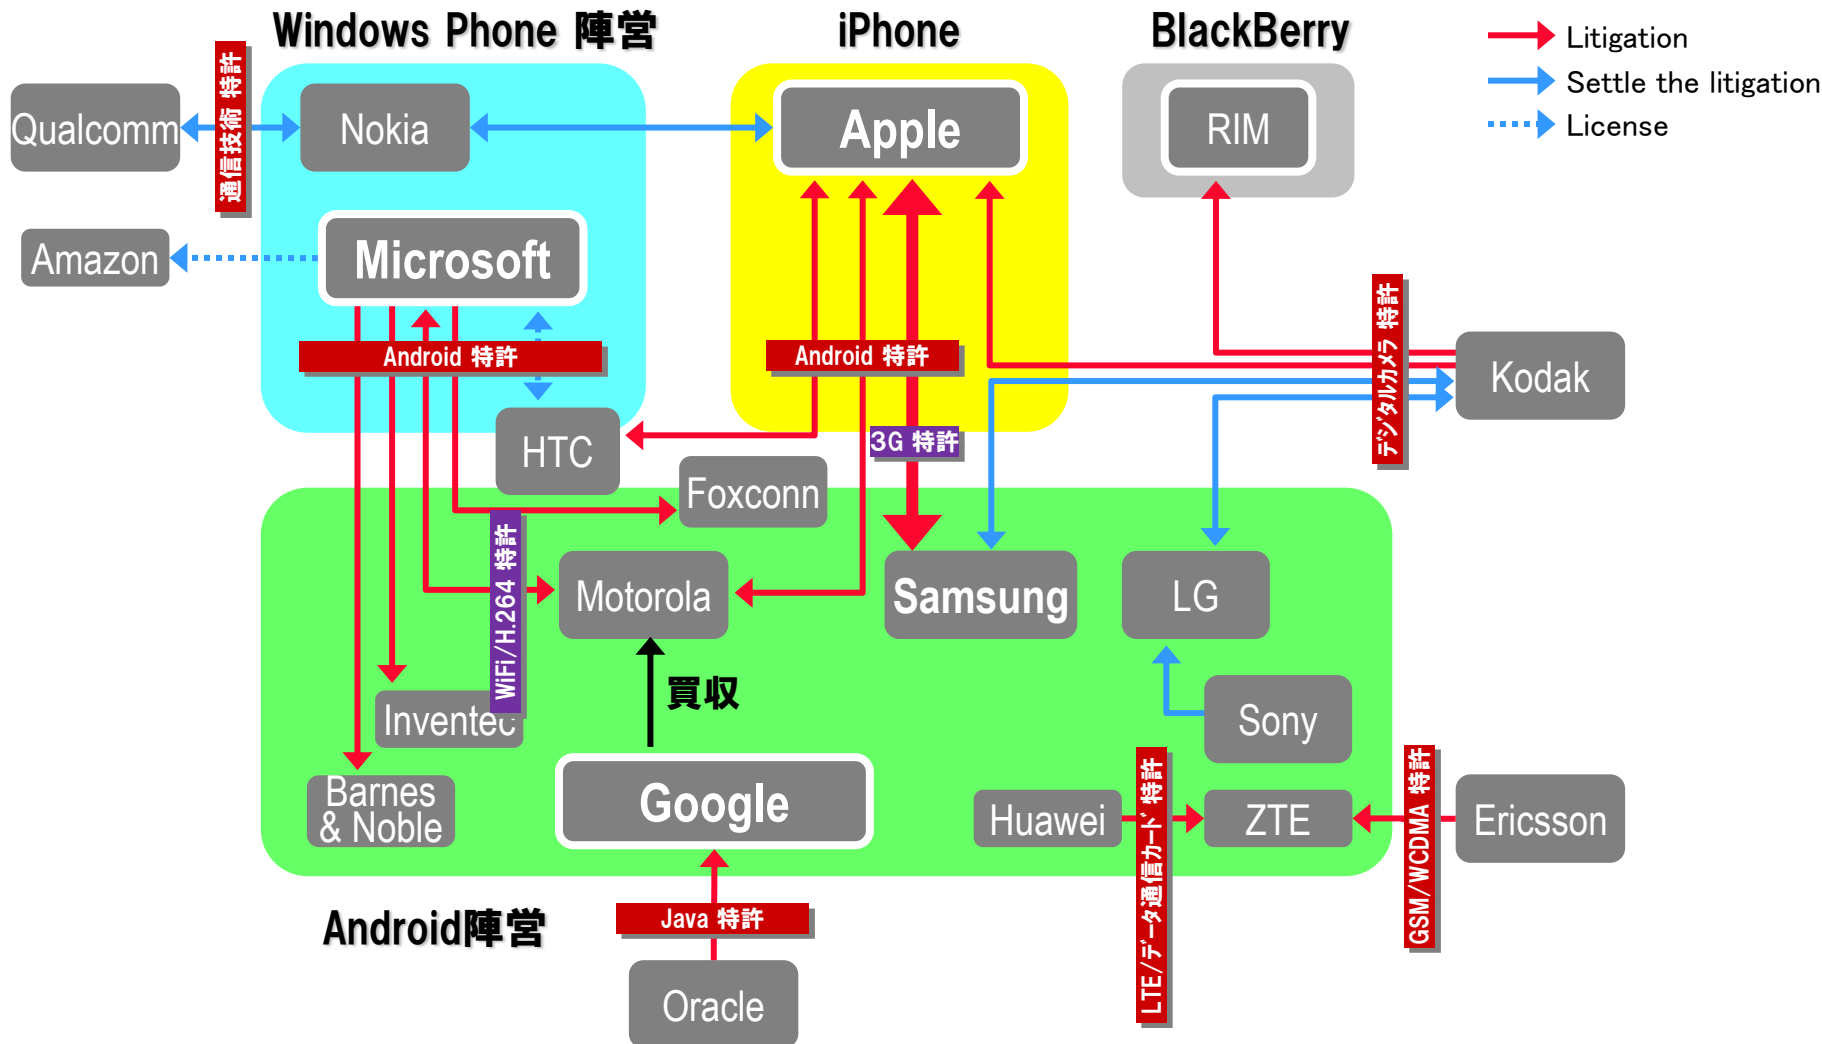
Windows Phone 陣営

iPhone

BlackBerry

Litigation

Settle the litigation

License

Qualcomm

通信技術 特許

Nokia

Apple

RIM

Amazon

Microsoft

Android 特許

Android 特許

デジタルカメラ 特許

Kodak

HTC

3G 特許

Foxconn

WiFi/H.264 特許

Motorola

Samsung

LG

買収

Inventec

Sony

Barnes & Noble

Google

Huawei

LTE/データ通信カード 特許

ZTE

GSM/WCDMA 特許

Ericsson

Android陣営

Java 特許

Oracle